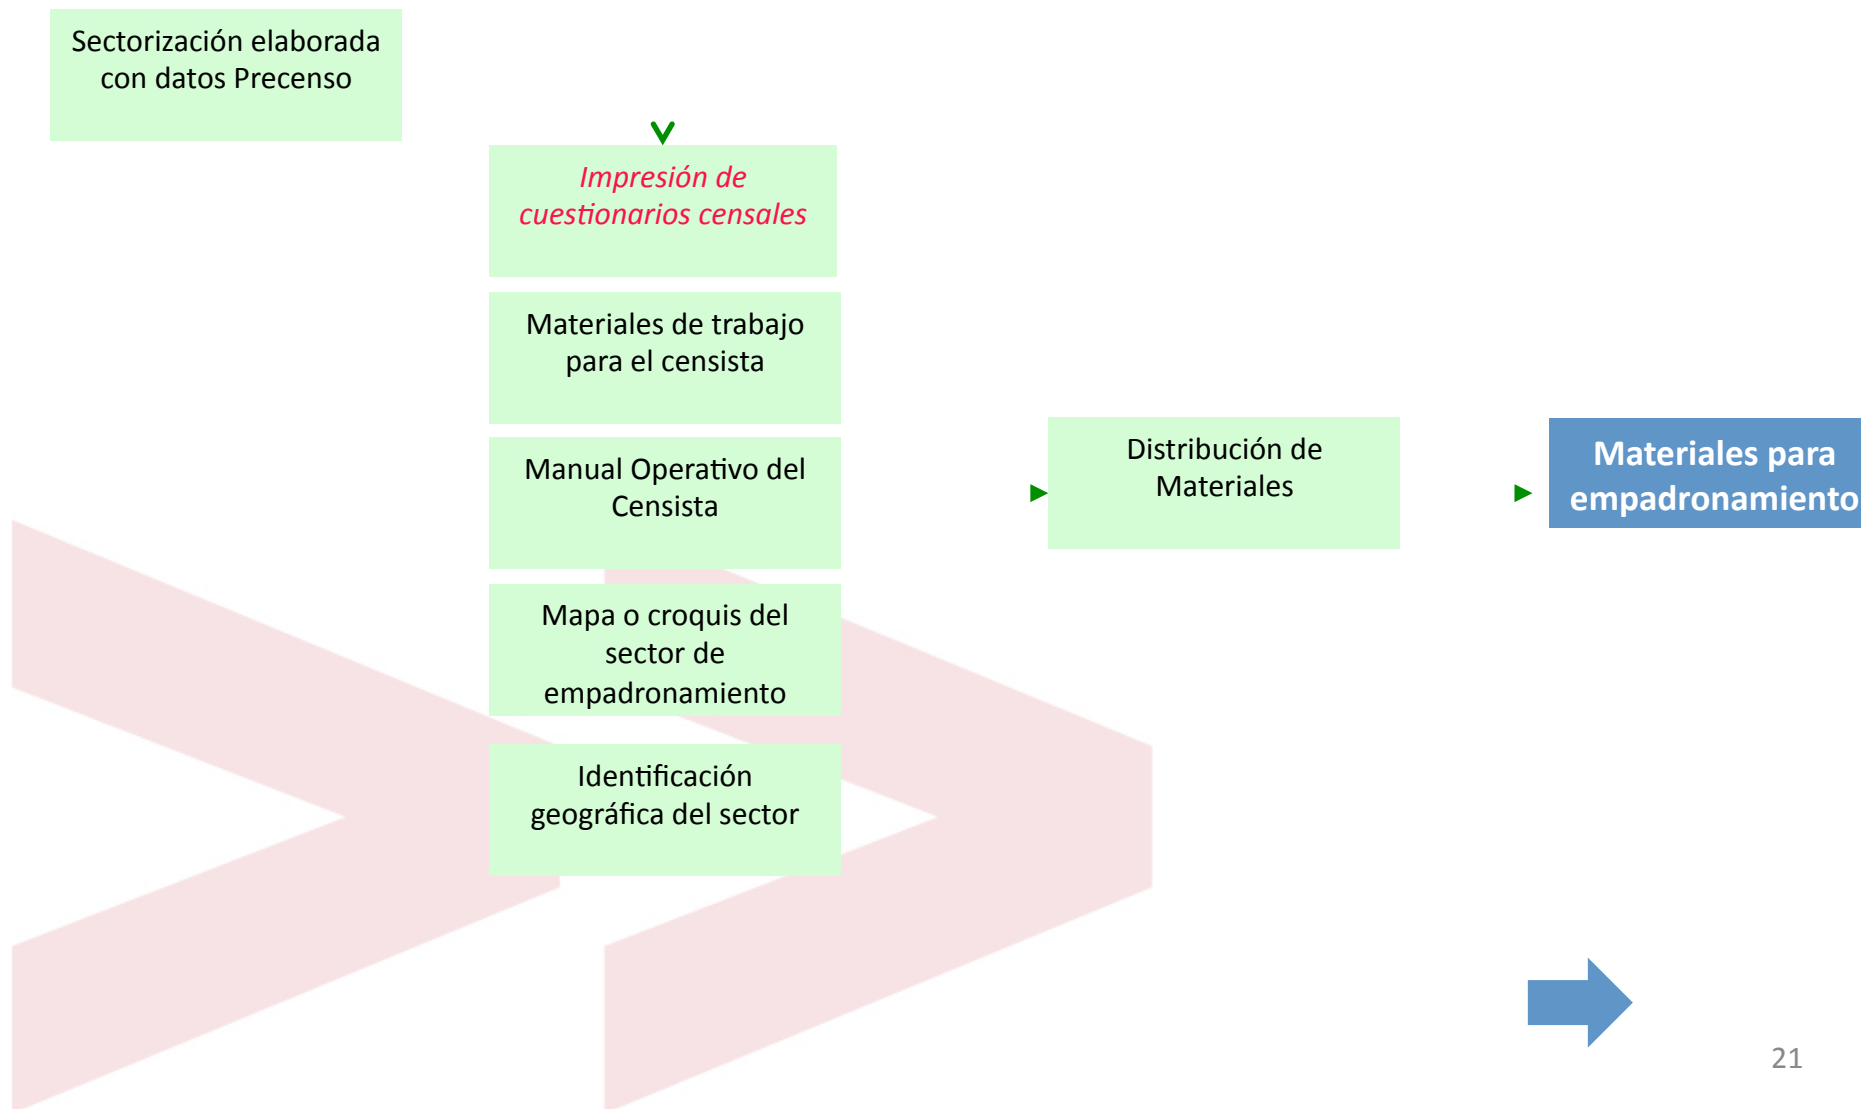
Sectorización elaborada con datos Precenso

Impresión de cuestionarios censales

Materiales de trabajo para el censista

Manual Operativo del Censista

Mapa o croquis del sector de empadronamiento

Identificación geográfica del sector

Distribución de Materiales

Materiales para empadronamiento

21